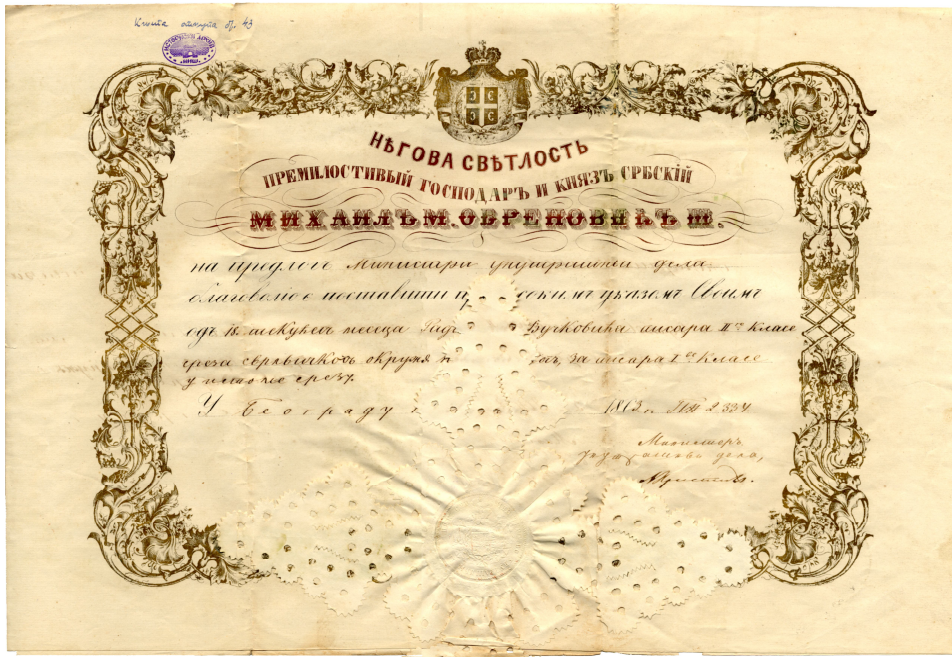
Књига откупа бр. 43

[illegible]

НЂГОВА СВѢТЛОСТЬ
ПРЕМИЛОСТИВЫЙ ГОСПОДАРЪ И КНЯЗЪ СРБСКІЙ
МИХАИЛЪ М. ОБРЕНОВИЋЪ III.

на предлогъ Министра унутрашньи дела благоволео поставити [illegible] докимъ указомъ Своимъ одъ 16. текућег месеца Раду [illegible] Вучковића писара II. класе среза сврљишкогъ округа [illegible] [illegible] за писара I. класе у истомъ срезу.

У Београду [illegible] 1863. № 2334

Министеръ унутрашньи дела,
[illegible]